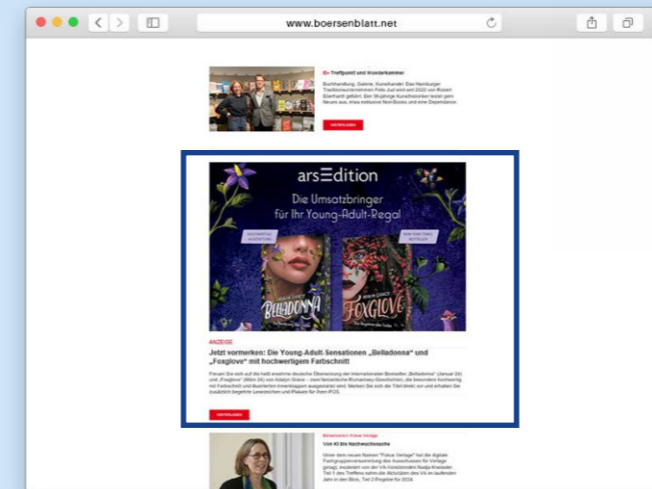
www.boersenblatt.net

Treffpunkt und Wunderkammer

Buchhandlung, Galerie, Kunsthandel: Das Hamburger Traditionsunternehmen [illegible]

WEITERLESEN

arsEdition

Die Umsatzbringer für Ihr Young-Adult-Regal

BELLADONNA

FOXGLOVE

ANZEIGE

Jetzt vormerken: Die Young-Adult-Sensationen „Belladonna“ und „Foxglove“ mit hochwertigem Farbschnitt

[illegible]

WEITERLESEN

Von KI bis Nachwuchssuche

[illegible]